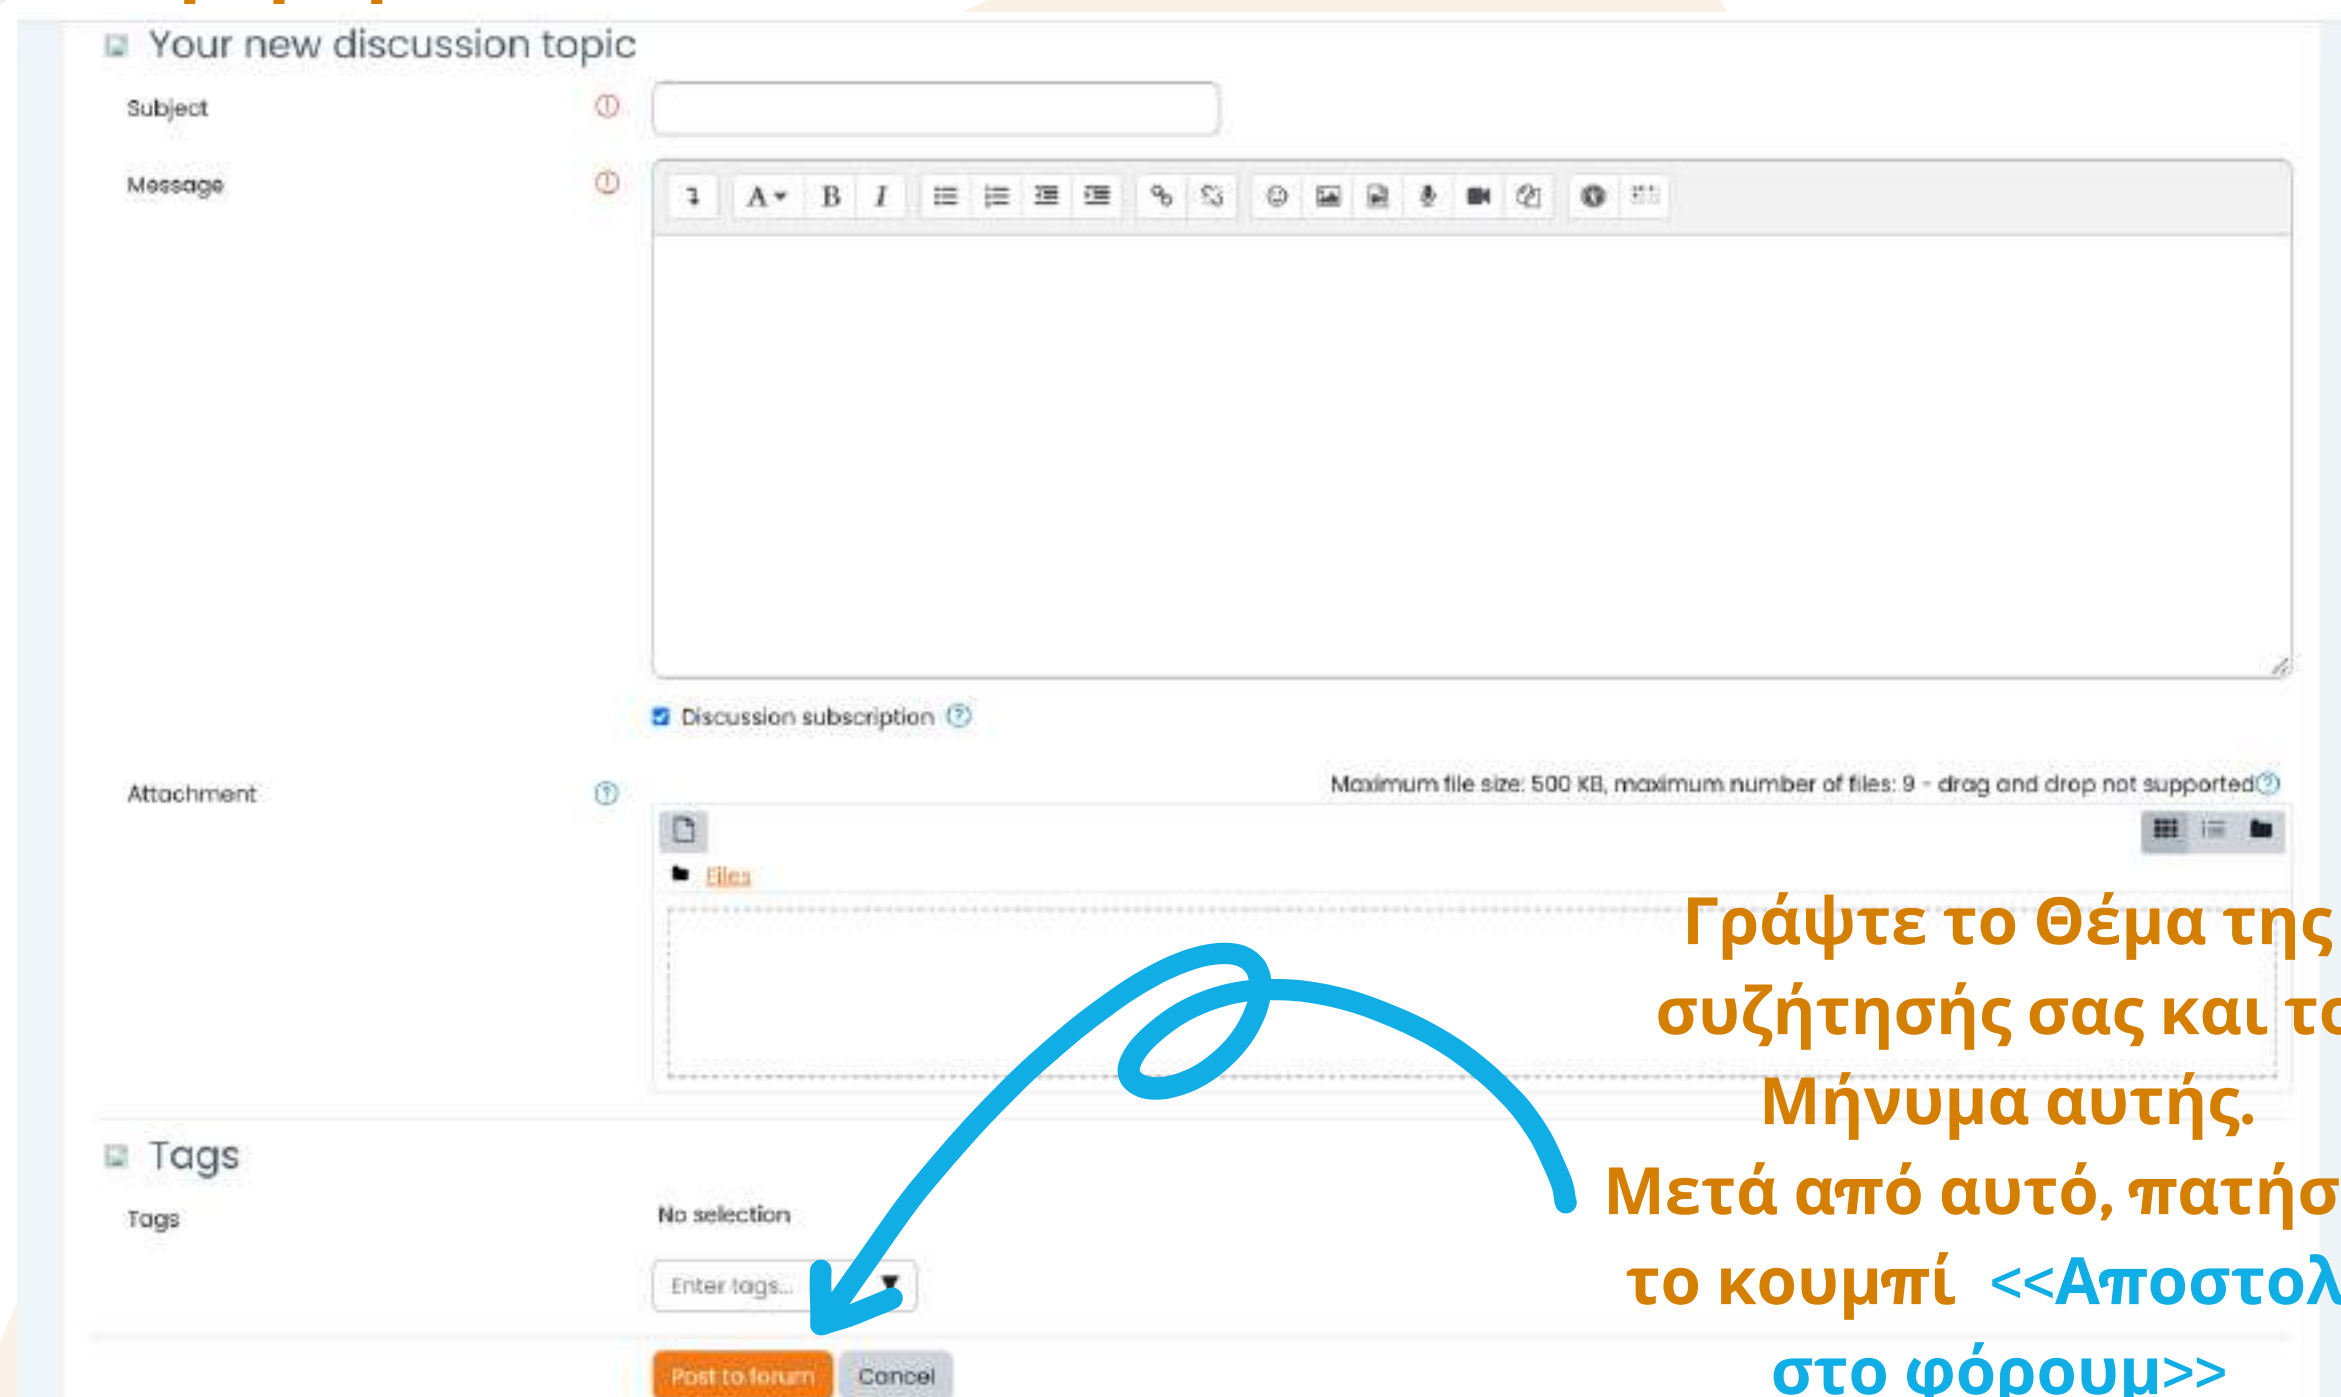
Your new discussion topic

Subject

Message

Discussion subscription

Attachment

Maximum file size: 500 KB, maximum number of files: 9 - drag and drop not supported

Files

Γράψτε το Θέμα της συζήτησής σας και τ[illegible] Μήνυμα αυτής. Μετά από αυτό, πατήσ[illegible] το κουμπί <<Αποστολ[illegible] στο φόρουμ>>

Tags

Tags

No selection

Enter tags...

Post to forum

Cancel